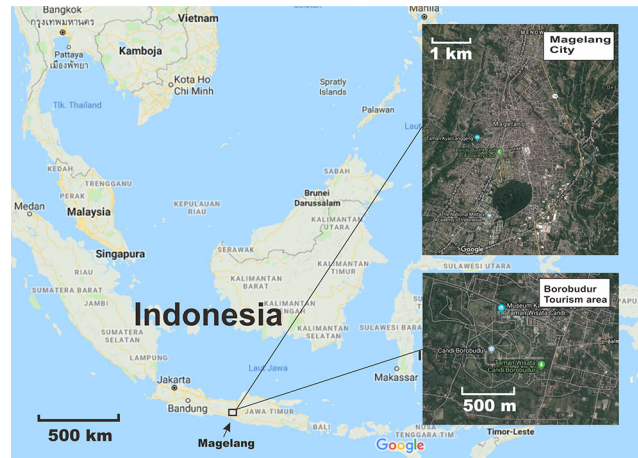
Bangkok
กรุงเทพมหานคร
Pattaya
เมืองพัทยา
Vietnam
Kamboja
Kota Ho Chi Minh
Tlk. Thailand
Spratly Islands
Palawan
Manila
Laut
KEDAH
TRENGGANU
SABAH
Brunei Darussalam
Medan
Malaysia
KEPULAUAN RIAU
KALIMANTAN UTARA
Singapura
SERAWAK
KALIMANTAN TIMUR
SUMATERA BARAT
JAMBI
KALIMANTAN BARAT
KALIMANTAN TENGAH
KALIMANTAN SELATAN
SULAWESI UTARA
SULAWESI BARAT
SUMATERA SELATAN
Indonesia
LAMPUNG
Laut Jawa
Jakarta
Bandung
JAWA TIMUR
Makassar
NUSA TENGGARA TIMUR
Timor-Leste
500 km
Magelang
Google
1 km
Magelang City
Magelang
Google
Borobudur Tourism area
Museum K
Taman Wisata Candi
Candi Borobudur
Taman Wisata Candi Borobudur
500 m